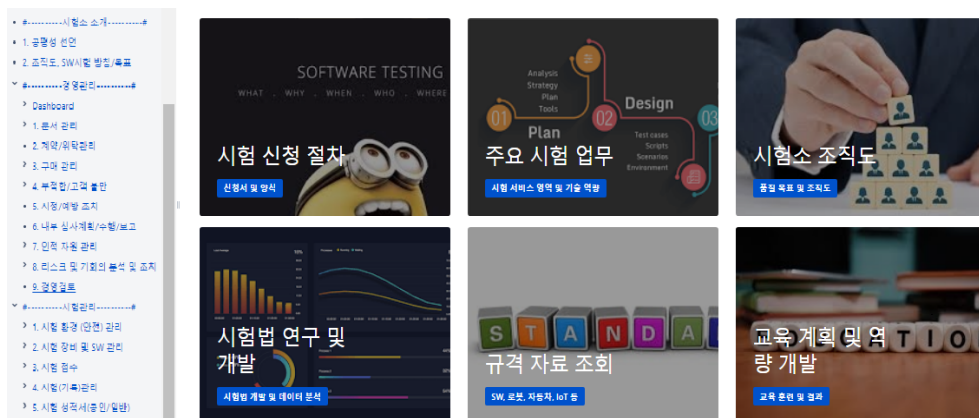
#----------시험소 소개----------#
1. 공평성 선언
2. 조직도, SW시험 방침/목표
#----------경영관리----------#
Dashboard
1. 문서 관리
2. 계약/위탁관리
3. 구매 관리
4. 부적합/고객 불만
5. 시정/예방 조치
6. 내부 심사계획/수행/보고
7. 인적 자원 관리
8. 리스크 및 기회의 분석 및 조치
9. 경영검토
#----------시험관리----------#
1. 시험 환경 (안전) 관리
2. 시험 장비 및 SW 관리
3. 시험 접수
4. 시험 (기록)관리
5. 시험 성적서(증인/발행)

SOFTWARE TESTING
WHAT · WHY · WHEN · WHO · WHERE
시험 신청 절차
신청서 및 양식

Analysis
Strategy
Plan
Tools
01
Plan
02
Design
Test cases
Scripts
Scenarios
Environment
03
주요 시험 업무
시험 서비스 영역 및 기술 역량

시험소 조직도
품질 목표 및 조직도

시험법 연구 및 개발
시험법 개발 및 데이터 분석

STANDA
규격 자료 조회
SW, 로봇, 자동차, IoT 등

TIO
교육 계획 및 역량 개발
교육 훈련 및 결과